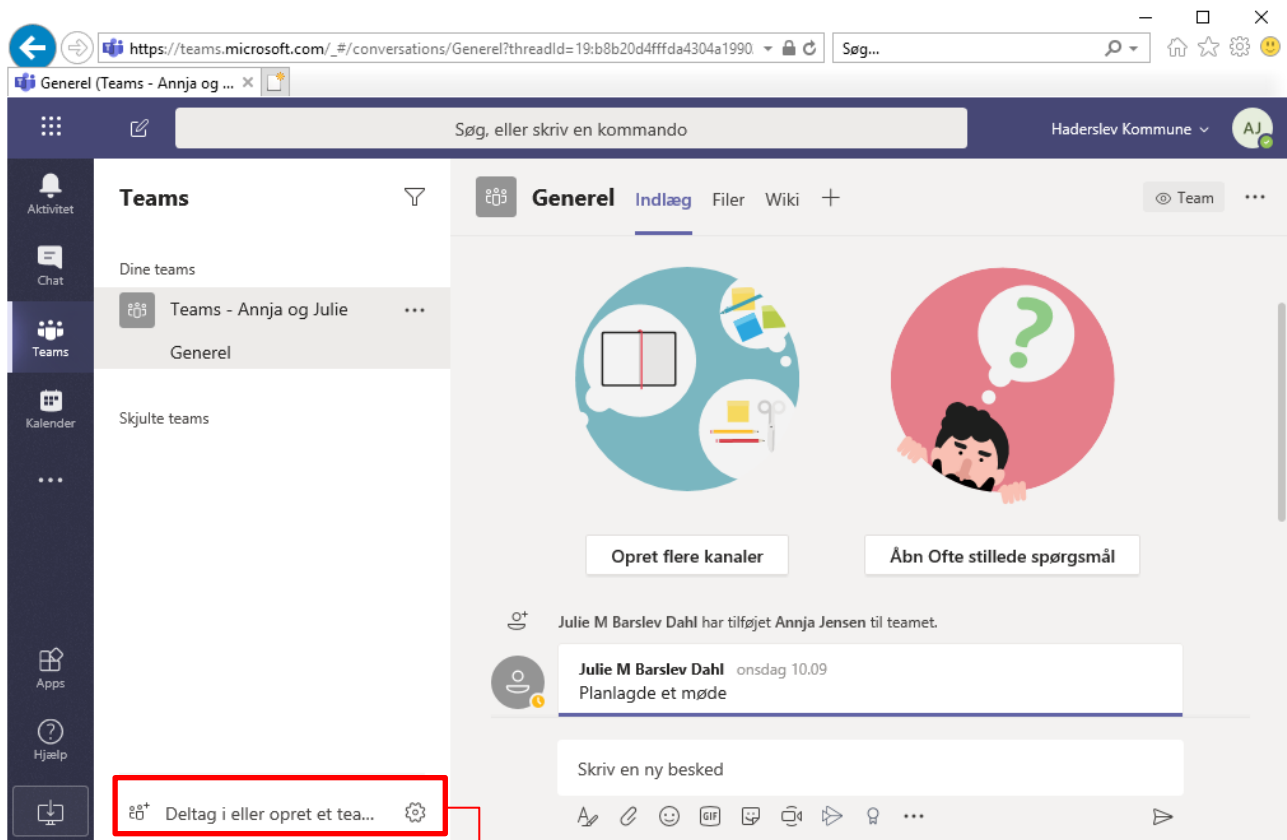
https://teams.microsoft.com/_#/conversations/Generel?threadId=19:b8b20d4fffda4304a1990

Søg...

Generel (Teams - Annja og ...

Søg, eller skriv en kommando

Haderslev Kommune

AJ

Aktivitet

Chat

Teams

Kalender

...

Apps

Hjælp

Teams

Dine teams

Teams - Annja og Julie

Generel

Skjulte teams

Deltag i eller opret et tea...

Generel Indlæg Filer Wiki +

Team

Opret flere kanaler

Åbn Ofte stillede spørgsmål

Julie M Barslev Dahl har tilføjet Annja Jensen til teamet.

Julie M Barslev Dahl onsdag 10.09

Planlagde et møde

Skriv en ny besked